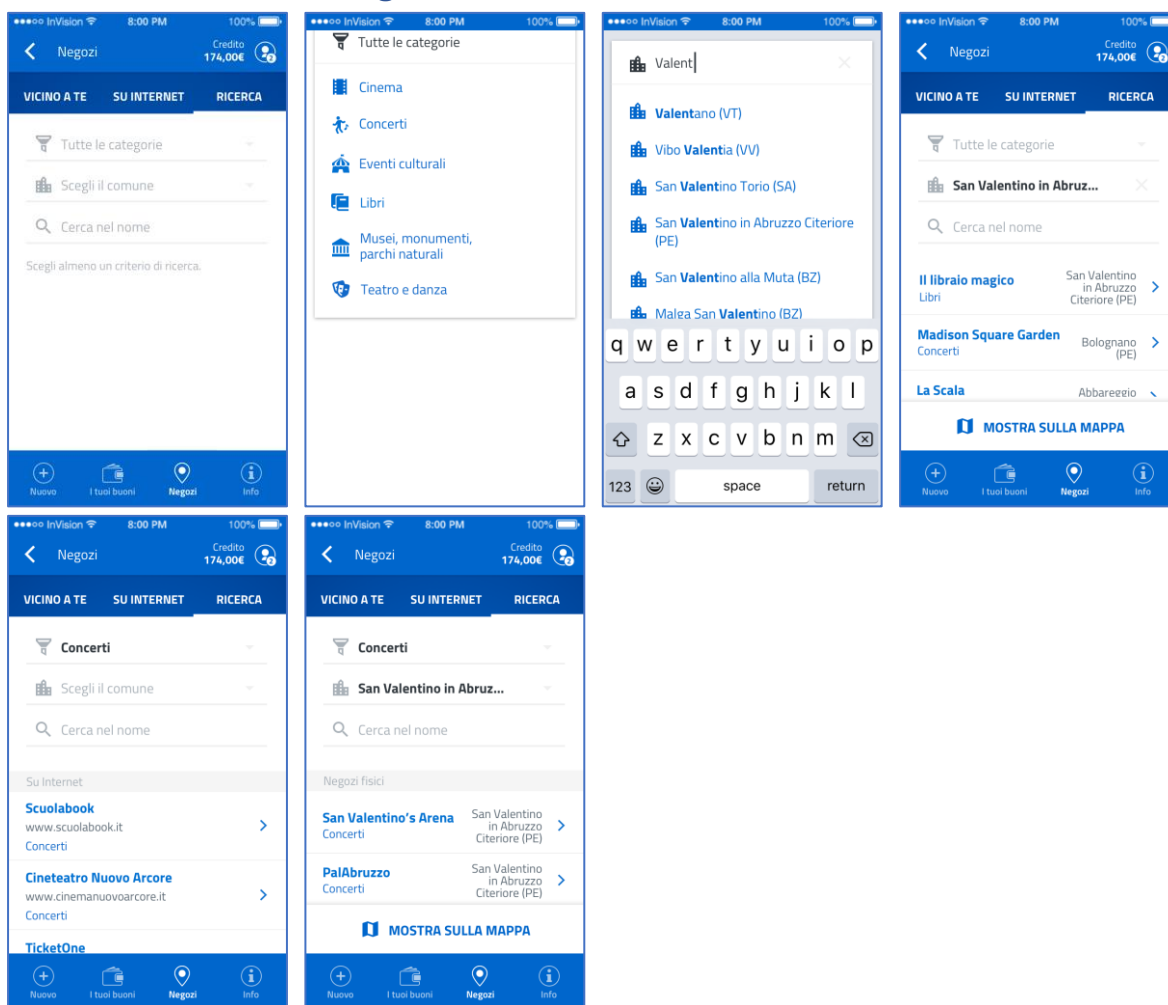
●●●○○ InVision 8:00 PM 100%
Negozi
Credito 174,00€
VICINO A TE SU INTERNET RICERCA
Tutte le categorie
Scegli il comune
Cerca nel nome
Scegli almeno un criterio di ricerca.
Nuovo I tuoi buoni Negozi Info

●●●○○ InVision 8:00 PM 100%
Tutte le categorie
Cinema
Concerti
Eventi culturali
Libri
Musei, monumenti, parchi naturali
Teatro e danza

●●●○○ InVision 8:00 PM 100%
Valent
Valentano (VT)
Vibo Valentia (VV)
San Valentino Torio (SA)
San Valentino in Abruzzo Citeriore (PE)
San Valentino alla Muta (BZ)
Malga San Valentino (BZ)
q w e r t y u i o p
a s d f g h j k l
z x c v b n m
123 space return

●●●○○ InVision 8:00 PM 100%
Negozi
Credito 174,00€
VICINO A TE SU INTERNET RICERCA
Tutte le categorie
San Valentino in Abruz...
Cerca nel nome
Il libraio magico
Libri
San Valentino in Abruzzo Citeriore (PE)
Madison Square Garden
Concerti
Bolognano (PE)
La Scala
Abbareggio
MOSTRA SULLA MAPPA
Nuovo I tuoi buoni Negozi Info

●●●○○ InVision 8:00 PM 100%
Negozi
Credito 174,00€
VICINO A TE SU INTERNET RICERCA
Concerti
Scegli il comune
Cerca nel nome
Su Internet
Scuolabook
www.scuolabook.it
Concerti
Cineteatro Nuovo Arcore
www.cinemanuovoarcore.it
Concerti
TicketOne
Nuovo I tuoi buoni Negozi Info

●●●○○ InVision 8:00 PM 100%
Negozi
Credito 174,00€
VICINO A TE SU INTERNET RICERCA
Concerti
San Valentino in Abruz...
Cerca nel nome
Negozi fisici
San Valentino's Arena
Concerti
San Valentino in Abruzzo Citeriore (PE)
PalAbruzzo
Concerti
San Valentino in Abruzzo Citeriore (PE)
MOSTRA SULLA MAPPA
Nuovo I tuoi buoni Negozi Info